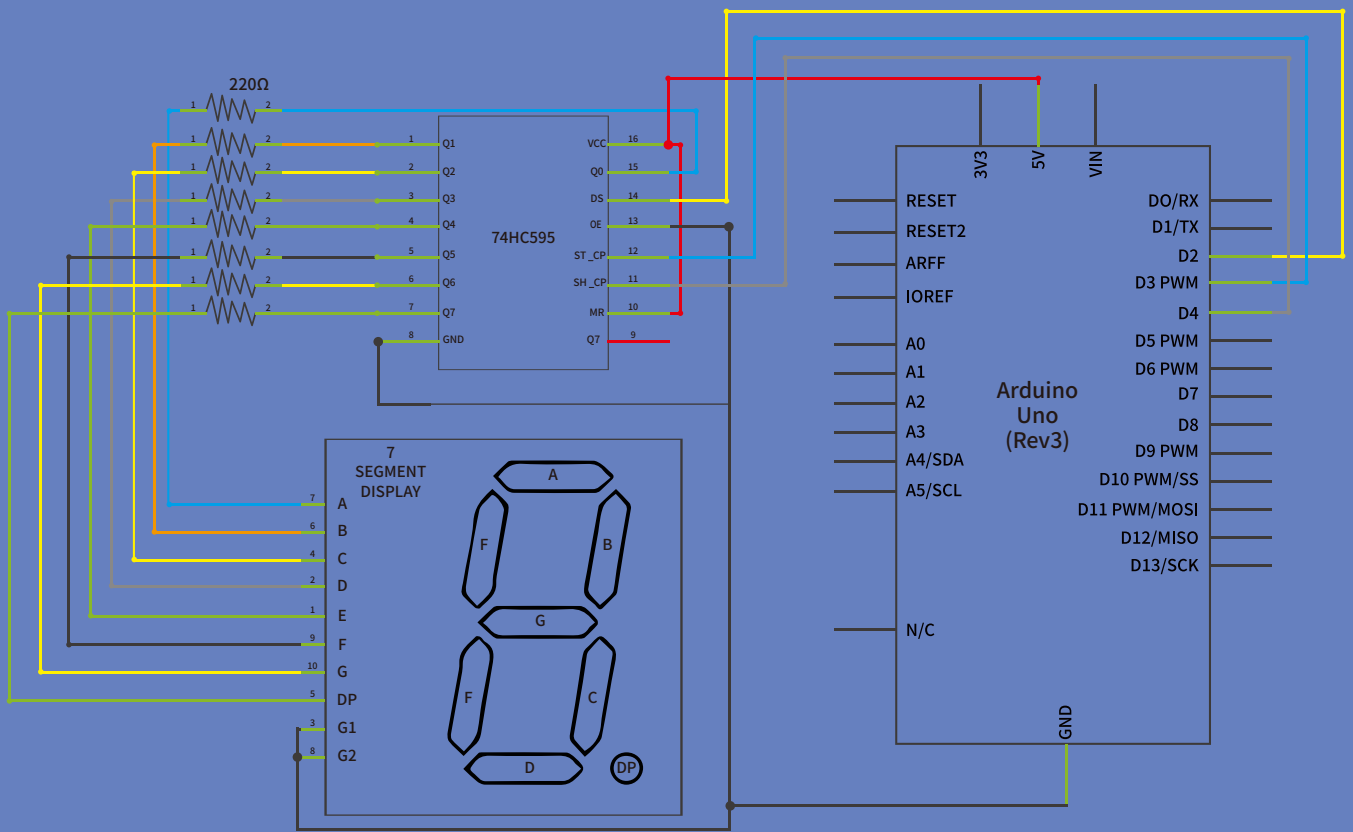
220Ω
1 2
1 2
1 2
1 2
1 2
1 2
1 2
1 2

1 Q1
2 Q2
3 Q3
4 Q4
5 Q5
6 Q6
7 Q7
8 GND

74HC595

VCC 16
Q0 15
DS 14
OE 13
ST_CP 12
SH_CP 11
MR 10
Q7 9

7
SEGMENT
DISPLAY

7 A
6 B
4 C
2 D
1 E
9 F
10 G
5 DP
3 G1
8 G2

A
F
B
G
F
C
D
DP

3V3
5V
VIN

RESET
RESET2
ARFF
IOREF
A0
A1
A2
A3
A4/SDA
A5/SCL
N/C

Arduino
Uno
(Rev3)

DO/RX
D1/TX
D2
D3 PWM
D4
D5 PWM
D6 PWM
D7
D8
D9 PWM
D10 PWM/SS
D11 PWM/MOSI
D12/MISO
D13/SCK

GND